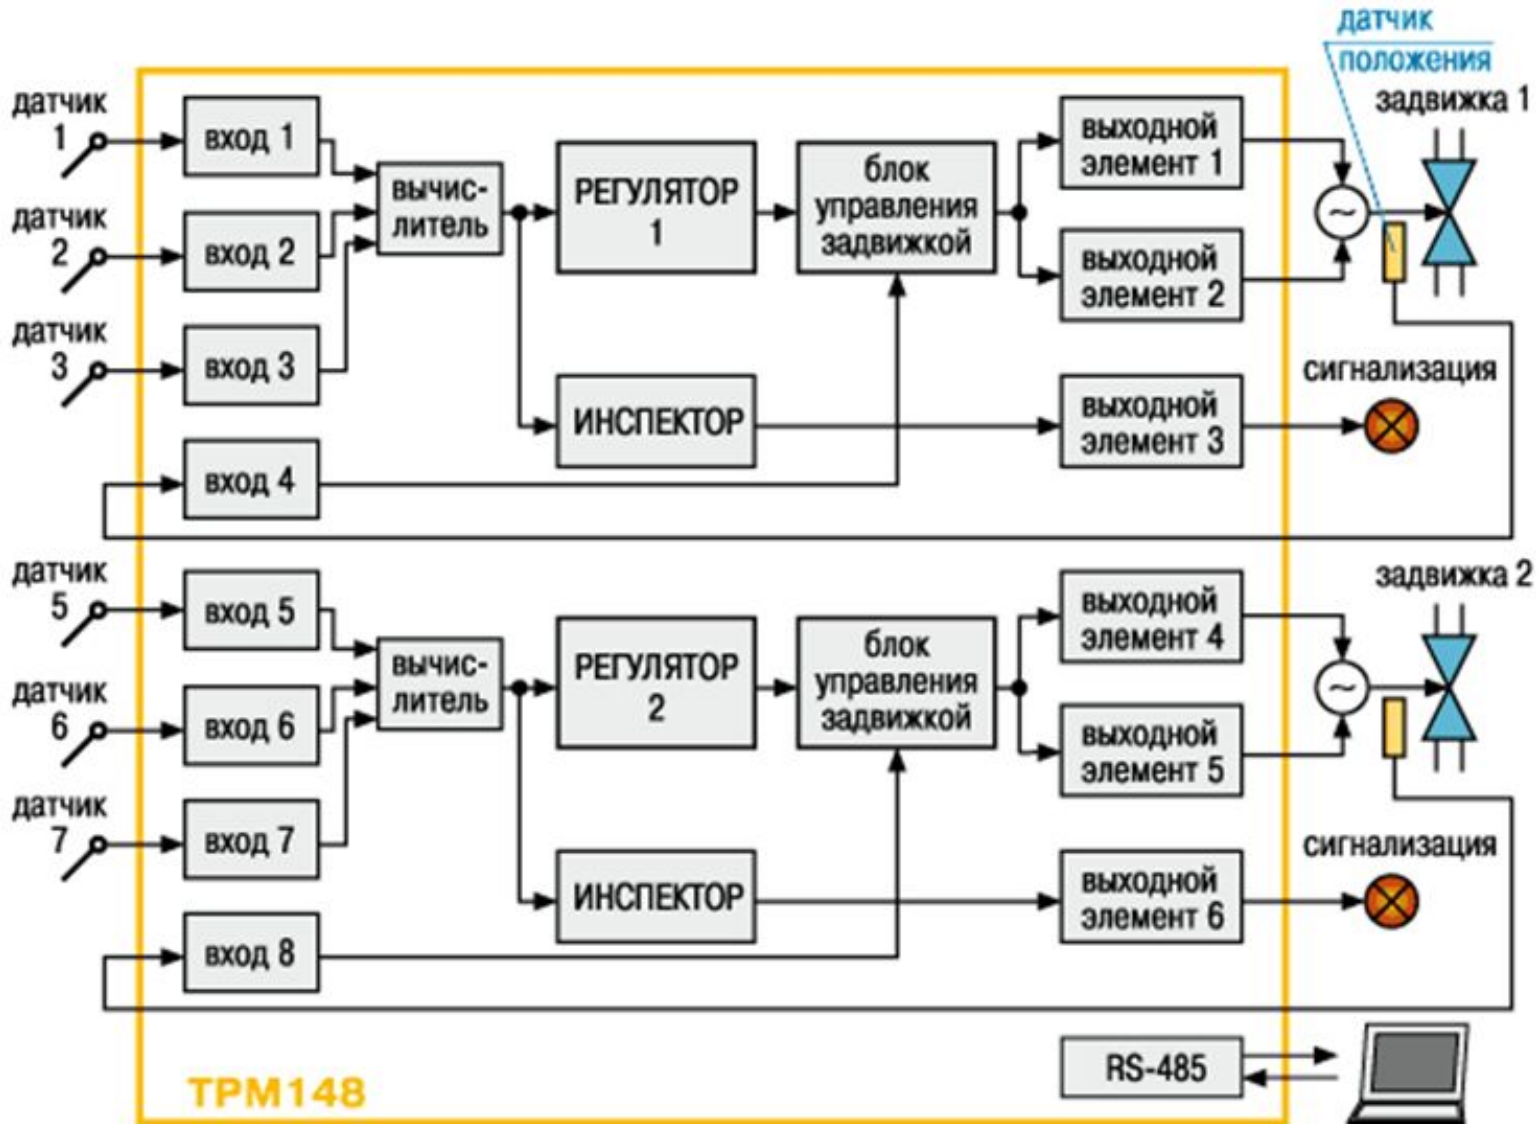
датчик положения

задвижка 1

датчик 1

вход 1

датчик 2

вход 2

датчик 3

вход 3

вычислитель

РЕГУЛЯТОР 1

блок управления задвижкой

выходной элемент 1

выходной элемент 2

~

сигнализация

ИНСПЕКТОР

выходной элемент 3

вход 4

задвижка 2

датчик 5

вход 5

датчик 6

вход 6

датчик 7

вход 7

вычислитель

РЕГУЛЯТОР 2

блок управления задвижкой

выходной элемент 4

выходной элемент 5

~

сигнализация

ИНСПЕКТОР

выходной элемент 6

вход 8

RS-485

ТРМ148